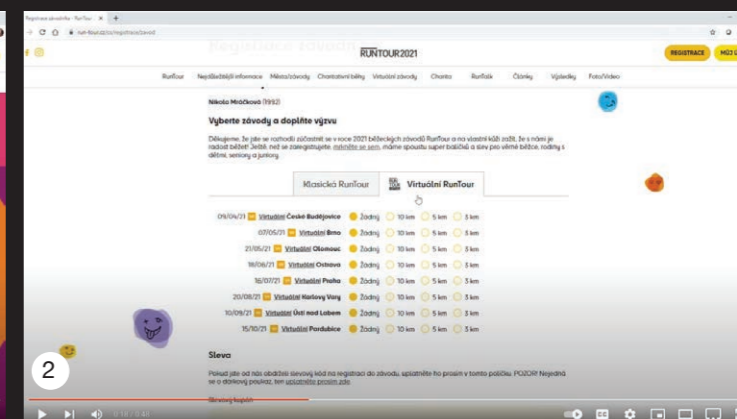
Registrace závodníka - RunTour
run-tour.cz/cs/registrace/zavod

Registrace závodu

RUNTOUR2021

REGISTRACE MŮJ Ú

RunTour Nejdůležitější informace Města/závody Charitativní běhy Virtuální závody Charita RunTalk Články Výsledky Foto/Video

Nikola Mráčková (1992)

Vyberte závody a doplňte výzvu

Děkujeme, že jste se rozhodli zúčastnit se v roce 2021 běžeckých závodů RunTour a na vlastní kůži zažít, že s námi je radost běhat! Ještě, než se zaregistrujete, mrkněte se sem, máme spoustu super balíčků a slev pro větší běžce, rodiny s dětmi, seniory a juniory.

Klasická RunTour | Virtuální RunTour

| | | | | |
|---|---|---|---|---|
| 09/04/21 Virtuální České Budějovice | Žádný | 10 km | 5 km | 3 km |
| 07/05/21 Virtuální Brno | Žádný | 10 km | 5 km | 3 km |
| 21/05/21 Virtuální Olomouc | Žádný | 10 km | 5 km | 3 km |
| 18/06/21 Virtuální Ostrava | Žádný | 10 km | 5 km | 3 km |
| 16/07/21 Virtuální Praha | Žádný | 10 km | 5 km | 3 km |
| 20/08/21 Virtuální Karlovy Vary | Žádný | 10 km | 5 km | 3 km |
| 10/09/21 Virtuální Ústí nad Labem | Žádný | 10 km | 5 km | 3 km |
| 15/10/21 Virtuální Pardubice | Žádný | 10 km | 5 km | 3 km |

Sleva

Pokud jste od nás obdrželi slevový kód na registraci do závodu, uplatněte ho prosím v tomto políčku. POZOR! Nejedná se o dárkový poukaz, ten uplatněte prosím zde.

Slevový kupón

2

0:10 / 0:40